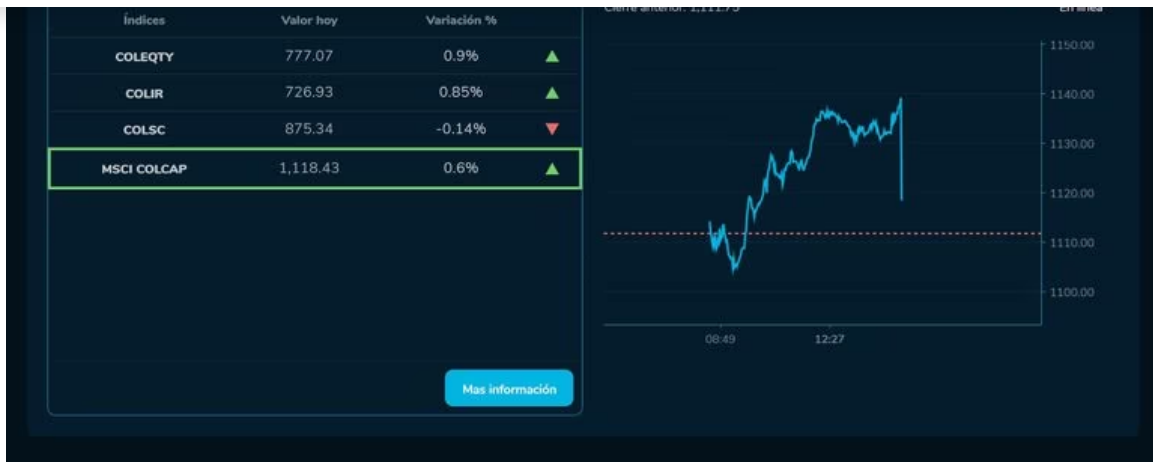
| Índices | Valor hoy | Variación % |
|---|---|---|
| COLEQTY | 777.07 | 0.9% |
| COLIR | 726.93 | 0.85% |
| COLSC | 875.34 | -0.14% |
| MSCI COLCAP | 1,118.43 | 0.6% |

Mas información

Cierre anterior: 1,111.7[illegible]

En línea

1150.00
1140.00
1130.00
1120.00
1110.00
1100.00

08:49
12:27